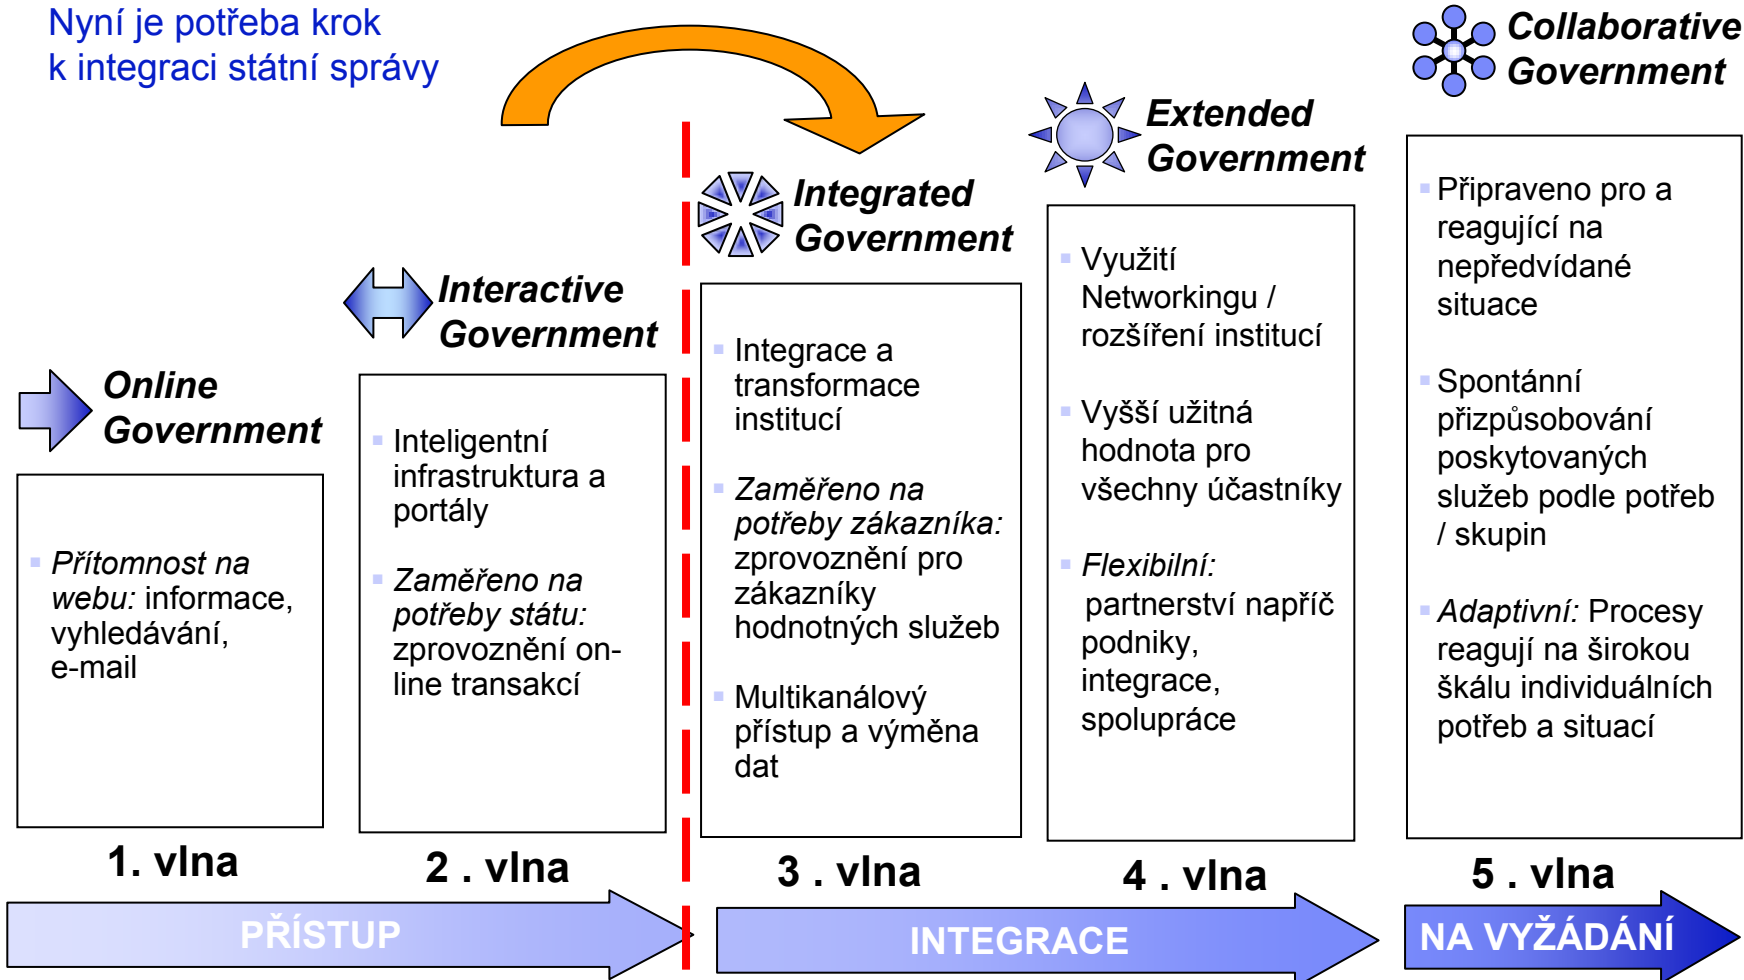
Nyní je potřeba krok k integraci státní správy

Collaborative Government

Extended Government

Integrated Government

Interactive Government

Online Government

Přítomnost na webu: informace, vyhledávání, e-mail

Inteligentní infrastruktura a portály

Zaměřeno na potřeby státu: zprovoznění on-line transakcí

Integrace a transformace institucí

Zaměřeno na potřeby zákazníka: zprovoznění pro zákazníky hodnotných služeb

Multikanálový přístup a výměna dat

Využití Networkingu / rozšíření institucí

Vyšší užitná hodnota pro všechny účastníky

Flexibilní: partnerství napříč podniky, integrace, spolupráce

Připraveno pro a reagující na nepředvídané situace

Spontánní přizpůsobování poskytovaných služeb podle potřeb / skupin

Adaptivní: Procesy reagují na širokou škálu individuálních potřeb a situací

1. vlna

2 . vlna

3 . vlna

4 . vlna

5 . vlna

PŘÍSTUP

INTEGRACE

NA VYŽÁDÁNÍ